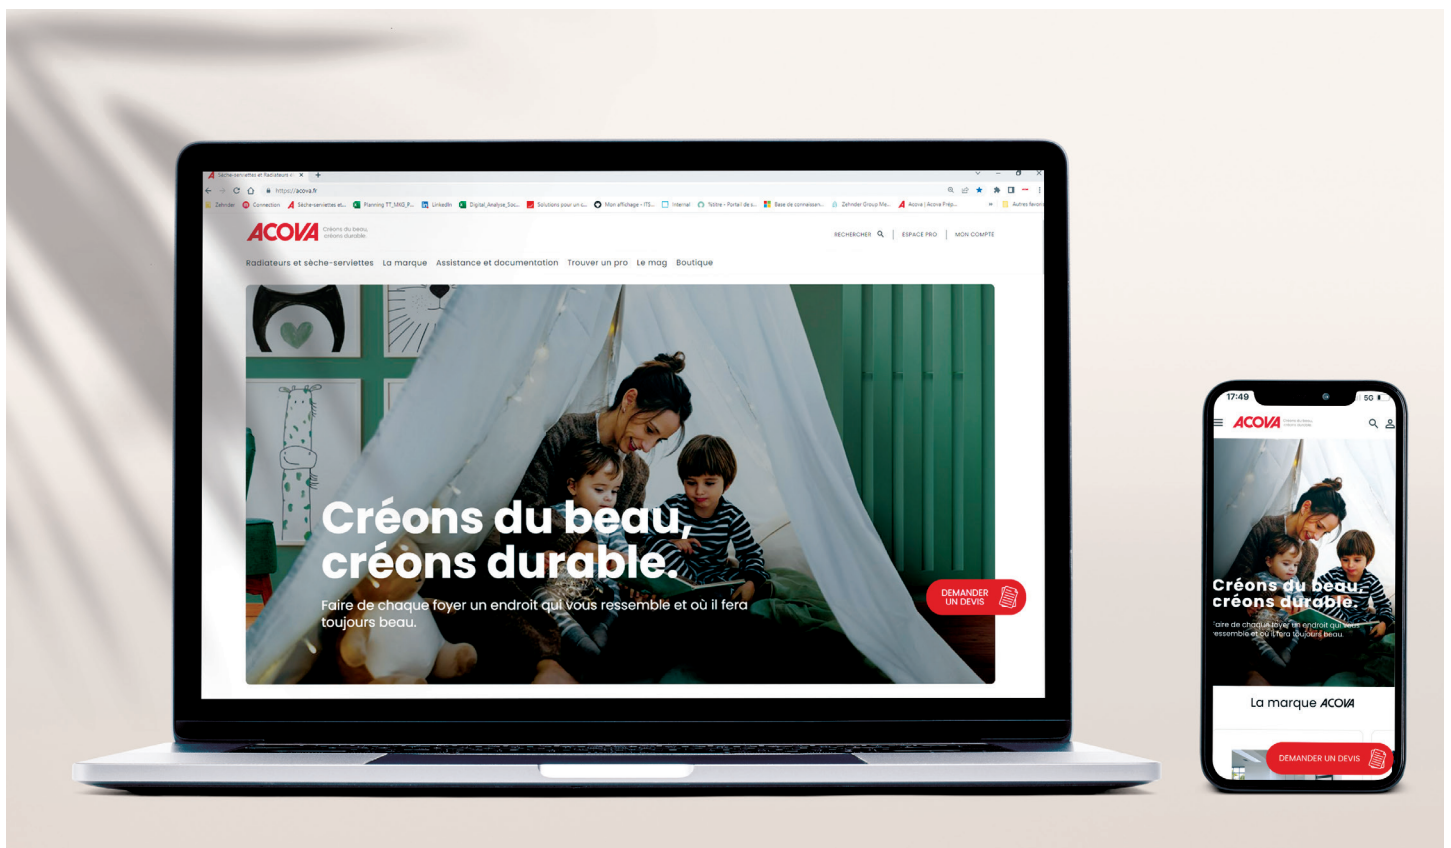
Sèche-serviettes et Radiateurs

https://acova.fr

Zehnder Connection Sèche-serviettes et... Planning TT_MKG_R... LinkedIn Digital_Analyse_Sou... Solutions pour un c... Mon affichage - ITS... Internal Telétre - Portail de s... Base de connaissan... Zehnder Group Ma... Acova | Acova Prép... Autres favoris

ACOVA Créons du beau, créons durable.

RECHERCHER | ESPACE PRO | MON COMPTE

Radiateurs et sèche-serviettes La marque Assistance et documentation Trouver un pro Le mag Boutique

Créons du beau, créons durable.

Faire de chaque foyer un endroit qui vous ressemble et où il fera toujours beau.

DEMANDER UN DEVIS

17:49 5G

ACOVA

Créons du beau, créons durable.

'aire de chaque foyer un endroit qui vous ressemble et où il fera toujours beau.

La marque ACOVA

DEMANDER UN DEVIS